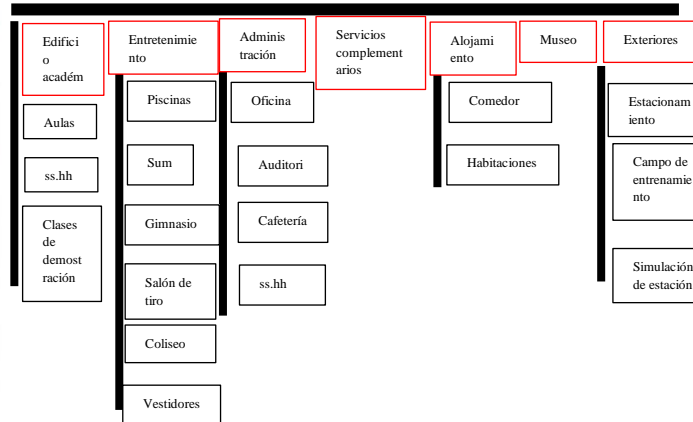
Edificio académ

Aulas

ss.hh

Clases de demostración

Entretenimiento

Piscinas

Sum

Gimnasio

Salón de tiro

Coliseo

Vestidores

Administración

Oficina

Auditori

Cafetería

ss.hh

Servicios complementarios

Alojamiento

Comedor

Habitaciones

Museo

Exteriores

Estacionamiento

Campo de entrenamiento

Simulación de estación